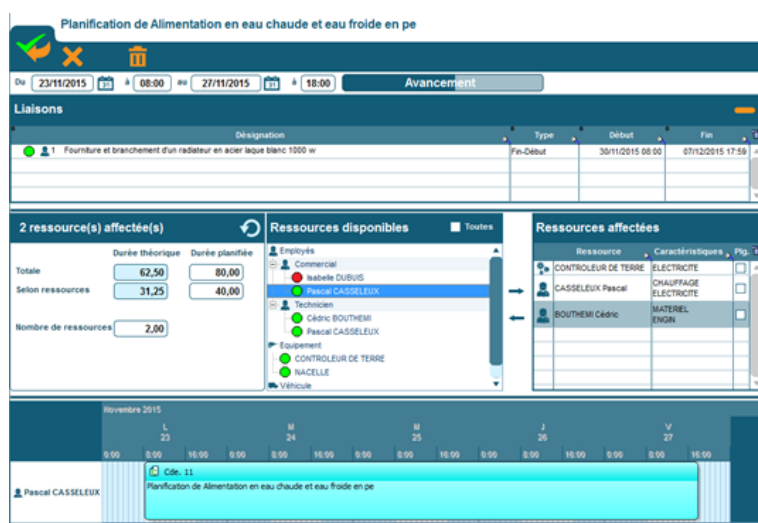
Planification de Alimentation en eau chaude et eau froide en pe

Du 23/11/2015 à 08:00 au 27/11/2015 à 18:00 Avancement

Liaisons

| Désignation | Type | Début | Fin |
|---|---|---|---|
| 1 Fourniture et branchement d'un radiateur en acier laque blanc 1000 w | Fin-Début | 30/11/2015 08:00 | 07/12/2015 17:59 |

2 ressource(s) affectée(s)

| | Durée théorique | Durée planifiée |
|---|---|---|
| Totale | 62,50 | 80,00 |
| Selon ressources | 31,25 | 40,00 |

Nombre de ressources 2,00

Ressources disponibles
Toutes
Employés
Commercial
Isabelle DUBUIS
Pascal CASSELEUX
Technicien
Cédric BOUTHEMI
Pascal CASSELEUX
Equipement
CONTROLEUR DE TERRE
NACELLE
Véhicule

Ressources affectées

| Ressource | Caractéristiques | Plg. |
|---|---|---|
| CONTROLEUR DE TERRE | ELECTRICITE | |
| CASSELEUX Pascal | CHAUFFAGE ELECTRICITE | |
| BOUTHEMI Cédric | MATERIEL ENGIN | |

Novembre 2015
L 23 M 24 M 25 J 26 V 27
0:00 8:00 16:00 0:00 8:00 16:00 0:00 8:00 16:00 0:00 8:00 16:00 0:00 8:00 16:00

Pascal CASSELEUX
Cde. 11
Planification de Alimentation en eau chaude et eau froide en pe